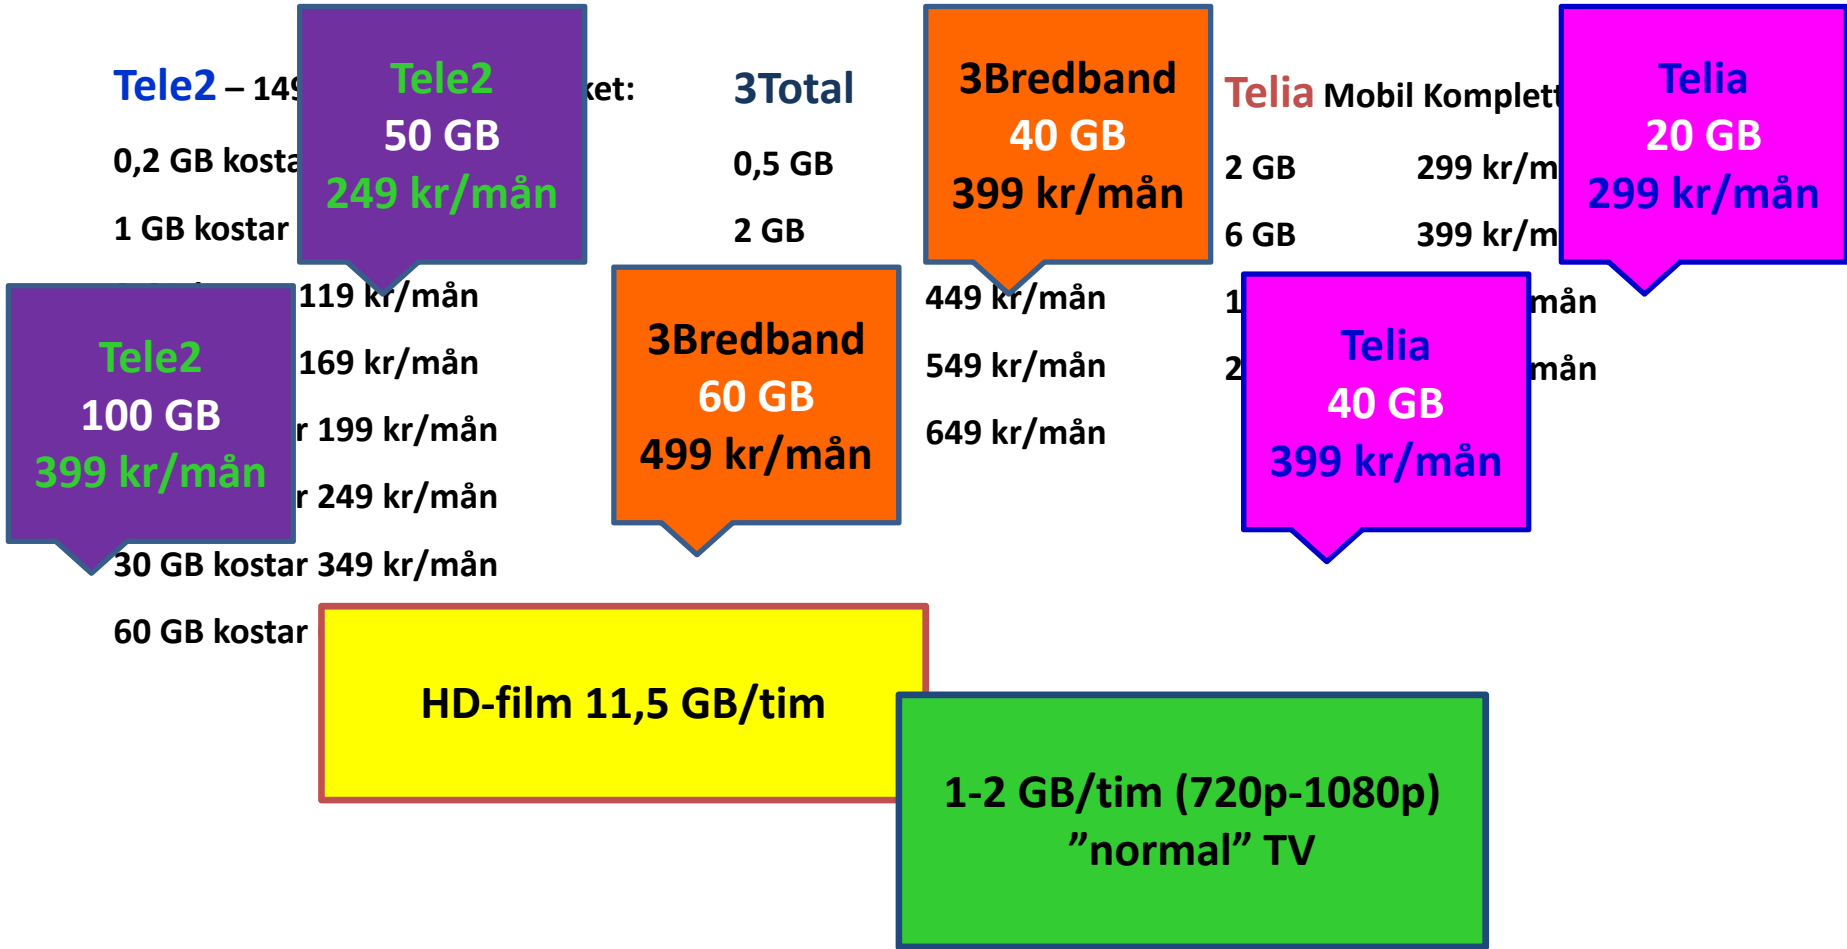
Tele2 – 14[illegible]ket:

0,2 GB kosta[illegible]

1 GB kostar

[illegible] 119 kr/mån

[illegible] 169 kr/mån

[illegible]r 199 kr/mån

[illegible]r 249 kr/mån

30 GB kostar 349 kr/mån

60 GB kostar

Tele2
50 GB
249 kr/mån

Tele2
100 GB
399 kr/mån

3Total

0,5 GB

2 GB

449 kr/mån

549 kr/mån

649 kr/mån

3Bredband
40 GB
399 kr/mån

3Bredband
60 GB
499 kr/mån

Telia Mobil Komplett

2 GB 299 kr/m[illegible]

6 GB 399 kr/m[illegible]

1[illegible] mån

2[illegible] mån

Telia
20 GB
299 kr/mån

Telia
40 GB
399 kr/mån

HD-film 11,5 GB/tim

1-2 GB/tim (720p-1080p)
”normal” TV